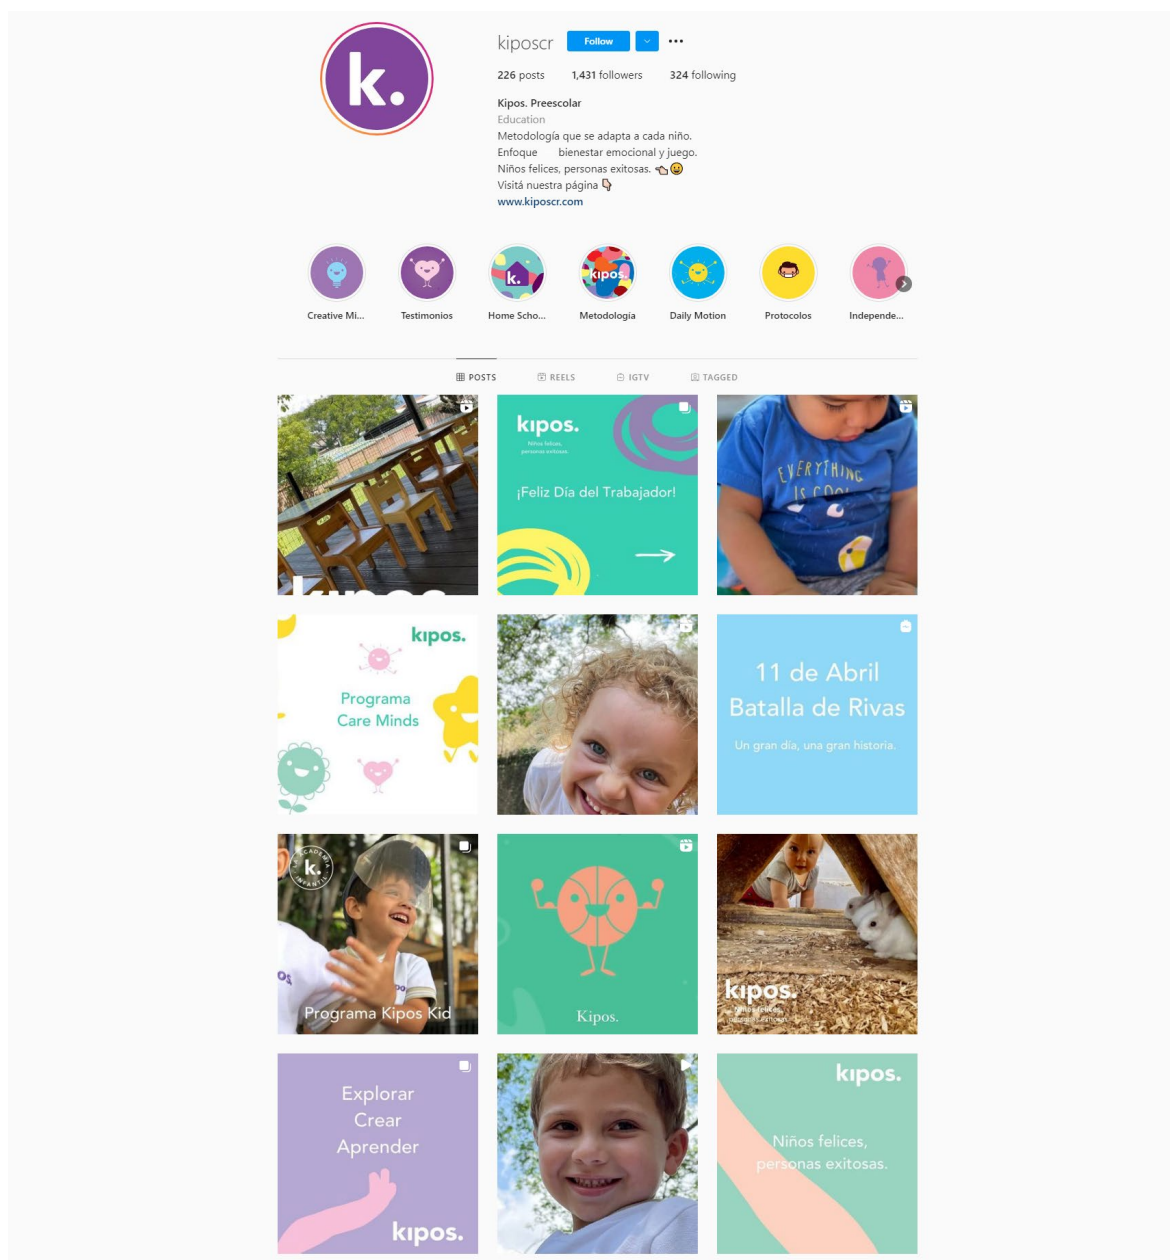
k.

kiposcr Follow ...

226 posts 1,431 followers 324 following

Kipos. Preescolar
Education
Metodología que se adapta a cada niño.
Enfoque bienestar emocional y juego.
Niños felices, personas exitosas.
Visitá nuestra página
www.kiposcr.com

Creative Mi... Testimonios Home Scho... Metodologia Daily Motion Protocolos Independe...

POSTS REELS IGTV TAGGED

kipos.
Niños felices, personas exitosas.
¡Feliz Día del Trabajador!

EVERYTHING IS COOL

kipos.
Programa Care Minds

11 de Abril
Batalla de Rivas
Un gran día, una gran historia.

Programa Kipos Kid

Kipos.

kipos.

Explorar
Crear
Aprender
kipos.

kipos.
Niños felices, personas exitosas.